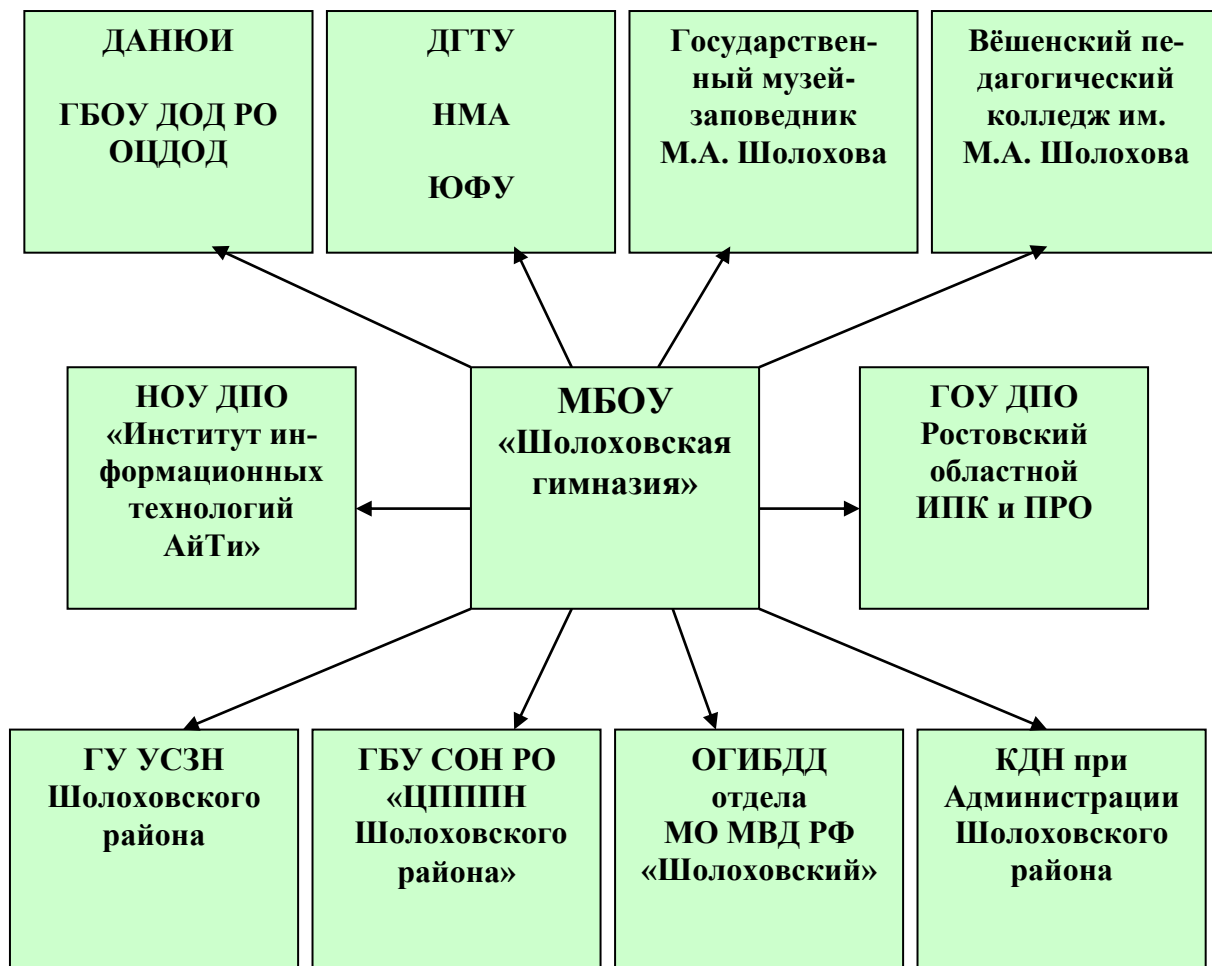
ДАНЮИ

ГБОУ ДОД РО ОЦДОД

ДГТУ

НМА

ЮФУ

Государственный музей-заповедник М.А. Шолохова

Вёшенский педагогический колледж им. М.А. Шолохова

НОУ ДПО «Институт информационных технологий АйТи»

МБОУ «Шолоховская гимназия»

ГОУ ДПО Ростовский областной ИПК и ПРО

ГУ УСЗН Шолоховского района

ГБУ СОН РО «ЦПППН Шолоховского района»

ОГИБДД отдела МО МВД РФ «Шолоховский»

КДН при Администрации Шолоховского района